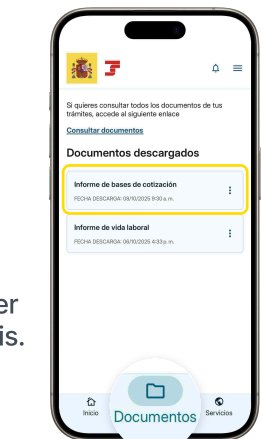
Si quieres consultar todos los documentos de tus trámites, accede al siguiente enlace

Consultar documentos

Documentos descargados

Informe de bases de cotización

FECHA DESCARGA: 08/10/2025 9:30 a.m.

Informe de vida laboral

FECHA DESCARGA: 06/10/2025 4:33 p.m.

er
is.

Inicio

Documentos

Servicios